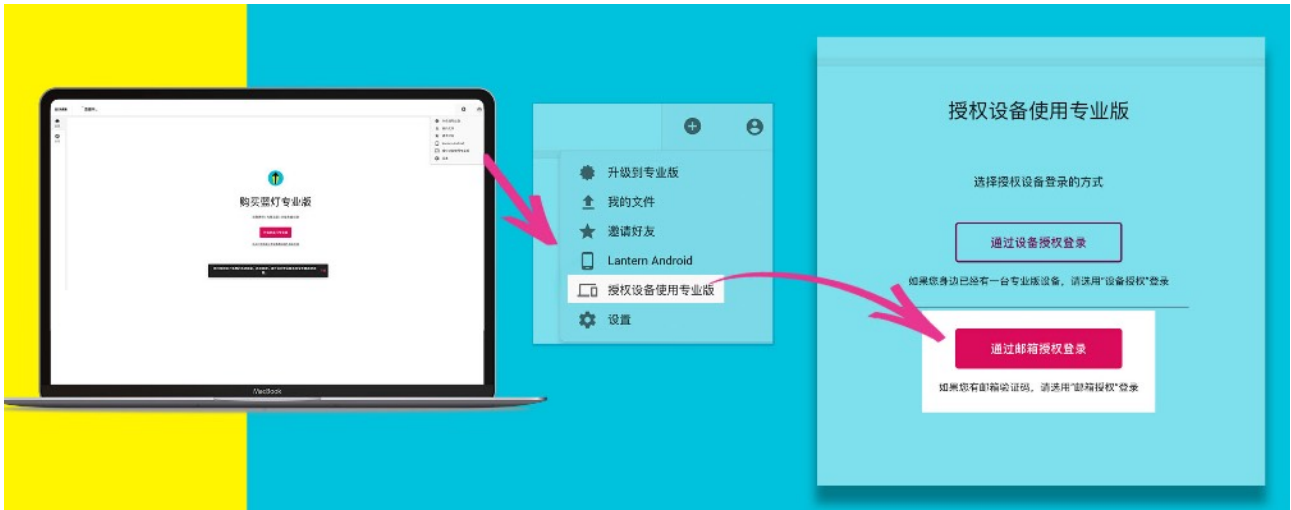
购买蓝灯专业版

MacBook

升级到专业版
我的文件
邀请好友
Lantern Android
授权设备使用专业版
设置

授权设备使用专业版

选择授权设备登录的方式

通过设备授权登录

如果您身边已经有一台专业版设备，请选用"设备授权"登录

通过邮箱授权登录

如果您有邮箱验证码，请选用"邮箱授权"登录